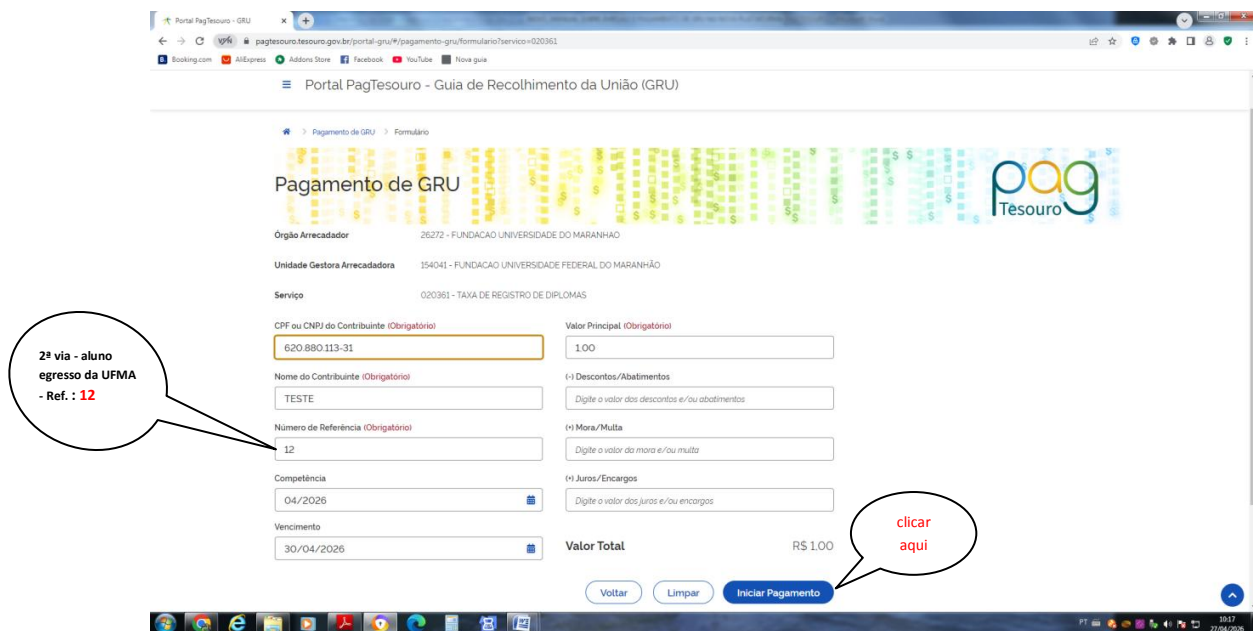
Portal PagTesouro - GRU
pagtesouro.tesouro.gov.br/portal-gru/#/pagamento-gru/formulario?servico=020361
Booking.com AliExpress Addons Store Facebook YouTube Nova guia

Portal PagTesouro - Guia de Recolhimento da União (GRU)

Pagamento de GRU > Formulário

Pagamento de GRU

pag Tesouro

Órgão Arrecadador 26272 - FUNDACAO UNIVERSIDADE DO MARANHAO

Unidade Gestora Arrecadadora 154041 - FUNDACAO UNIVERSIDADE FEDERAL DO MARANHÃO

Serviço 020361 - TAXA DE REGISTRO DE DIPLOMAS

CPF ou CNPJ do Contribuinte (Obrigatório)
620.880.113-31

Valor Principal (Obrigatório)
1,00

Nome do Contribuinte (Obrigatório)
TESTE

(-) Descontos/Abatimentos
Digite o valor dos descontos e/ou abatimentos

Número de Referência (Obrigatório)
12

(+) Mora/Multa
Digite o valor da mora e/ou multa

Competência
04/2026

(+) Juros/Encargos
Digite o valor dos juros e/ou encargos

Vencimento
30/04/2026

Valor Total R$ 1,00

2ª via - aluno egresso da UFMA - Ref. : 12

clicar aqui

Voltar Limpar Iniciar Pagamento

PT 10:17 27/04/2026